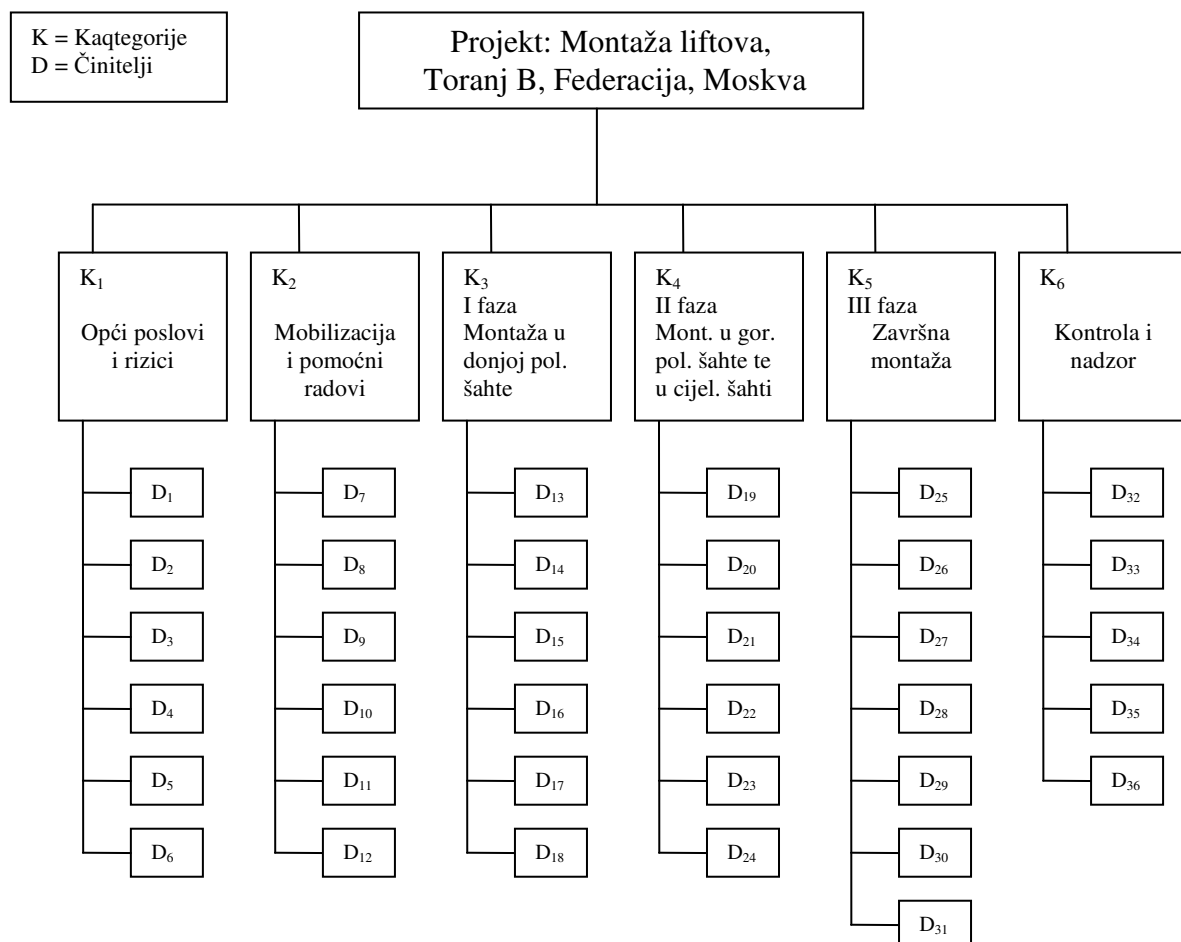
K = Kaqtegorije
D = Činitelji

Projekt: Montaža liftova, Toranj B, Federacija, Moskva

$K_1$
Opći poslovi i rizici

$K_2$
Mobilizacija i pomoćni radovi

$K_3$
I faza
Montaža u donjoj pol. šahte

$K_4$
II faza
Mont. u gor. pol. šahte te u cijel. šahti

$K_5$
III faza
Završna montaža

$K_6$
Kontrola i nadzor

$D_1$
$D_2$
$D_3$
$D_4$
$D_5$
$D_6$

$D_7$
$D_8$
$D_9$
$D_{10}$
$D_{11}$
$D_{12}$

$D_{13}$
$D_{14}$
$D_{15}$
$D_{16}$
$D_{17}$
$D_{18}$

$D_{19}$
$D_{20}$
$D_{21}$
$D_{22}$
$D_{23}$
$D_{24}$

$D_{25}$
$D_{26}$
$D_{27}$
$D_{28}$
$D_{29}$
$D_{30}$
$D_{31}$

$D_{32}$
$D_{33}$
$D_{34}$
$D_{35}$
$D_{36}$